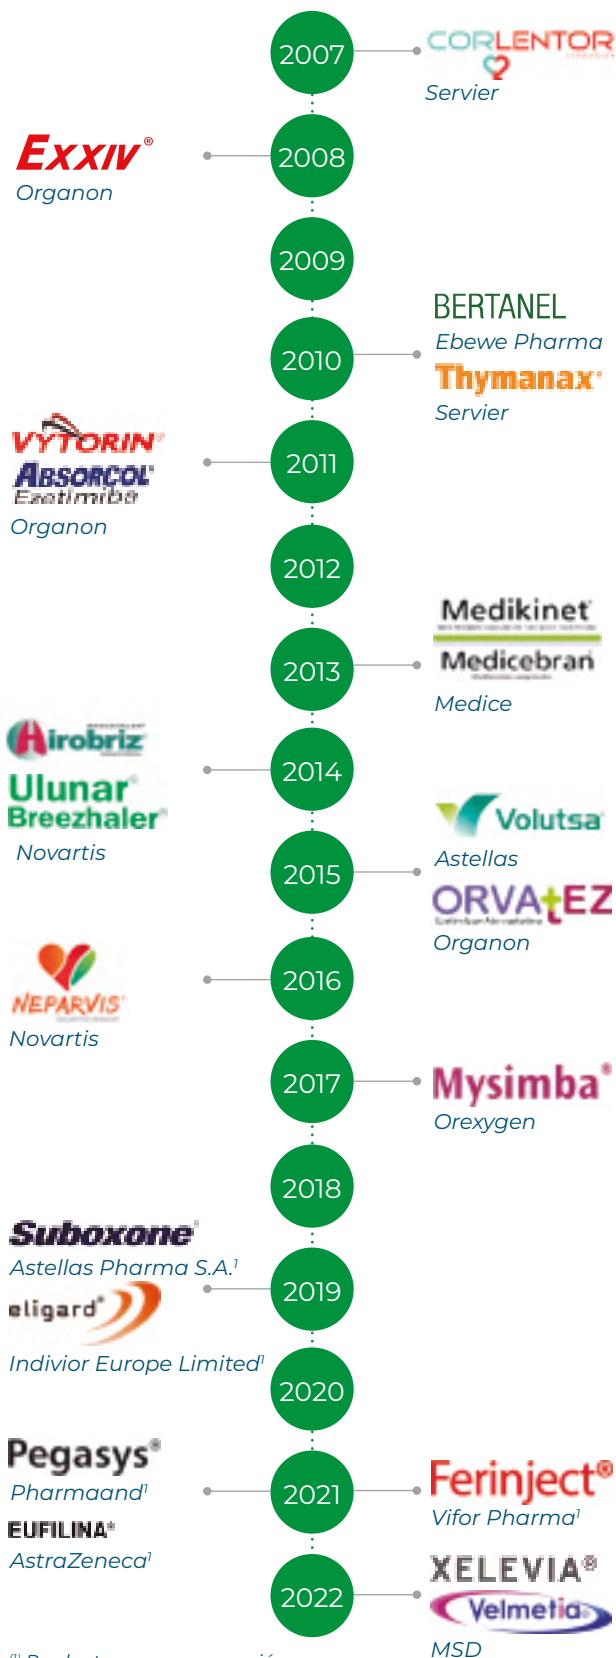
2007
CORLENTOR
Servier

EXXIV®
Organon
2008

2009

BERTANEL
Ebewe Pharma
Thymanax®
Servier
2010

VYTORIN
ABSORCOL
Ezetimiba
Organon
2011

2012

Medikinet
Medicebran
Medice
2013

Airobriz
Ulunar
Breezhaler
Novartis
2014

Volutsa
Astellas
ORVATEZ
Organon
2015

NEPARVIS
Novartis
2016

Mysimba®
Orexygen
2017

2018

Suboxone
Astellas Pharma S.A.¹
eligard®
Indivior Europe Limited¹
2019

2020

Pegasys®
Pharmaand¹
EUFILINA®
AstraZeneca¹
2021

Ferinject®
Vifor Pharma¹

XELEVIA®
Velmetia
MSD
2022

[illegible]